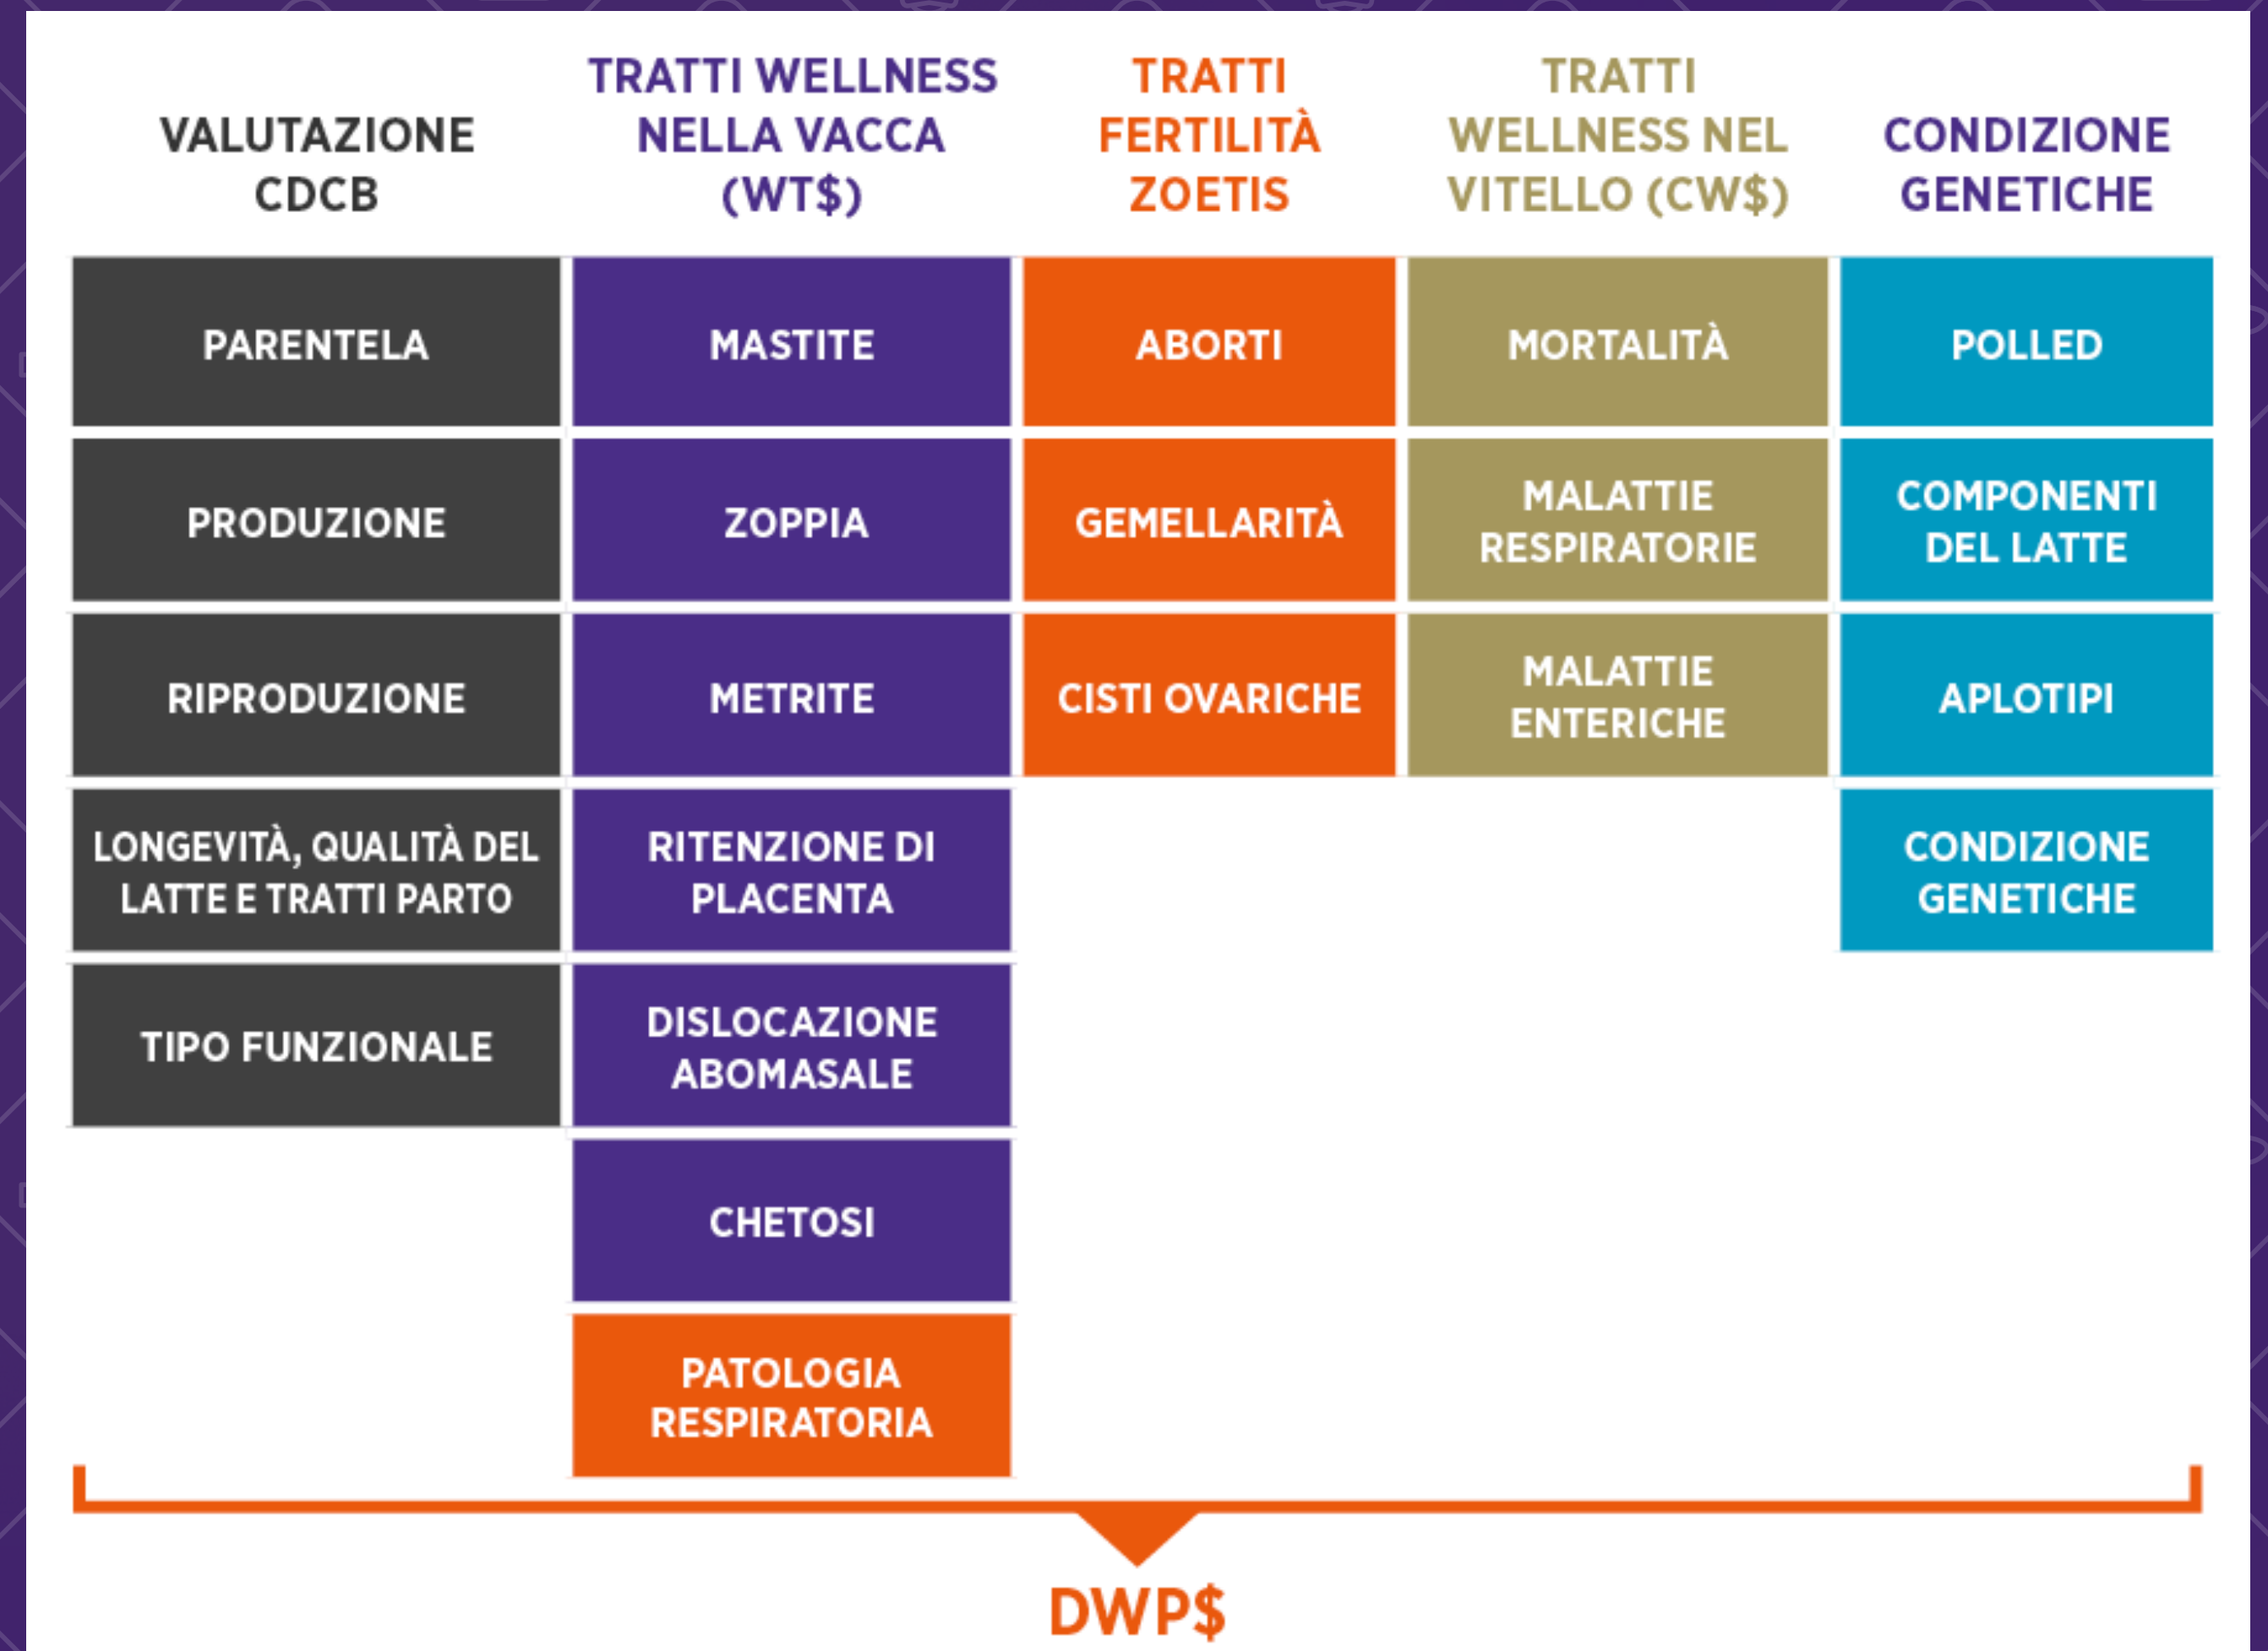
| VALUTAZIONE CDCB | TRATTI WELLNESS NELLA VACCA (WT$) | TRATTI FERTILITÀ ZOETIS | TRATTI WELLNESS NEL VITELLO (CW$) | CONDIZIONE GENETICHE |
|---|---|---|---|---|
| PARENTELA | MASTITE | ABORTI | MORTALITÀ | POLLED |
| PRODUZIONE | ZOPPIA | GEMELLARITÀ | MALATTIE RESPIRATORIE | COMPONENTI DEL LATTE |
| RIPRODUZIONE | METRITE | CISTI OVARICHE | MALATTIE ENTERICHE | APLOTIPI |
| LONGEVITÀ, QUALITÀ DEL LATTE E TRATTI PARTO | RITENZIONE DI PLACENTA | | | CONDIZIONE GENETICHE |
| TIPO FUNZIONALE | DISLOCAZIONE ABOMASALE | | | |
| | CHETOSI | | | |
| | PATOLOGIA RESPIRATORIA | | | |

DWP$